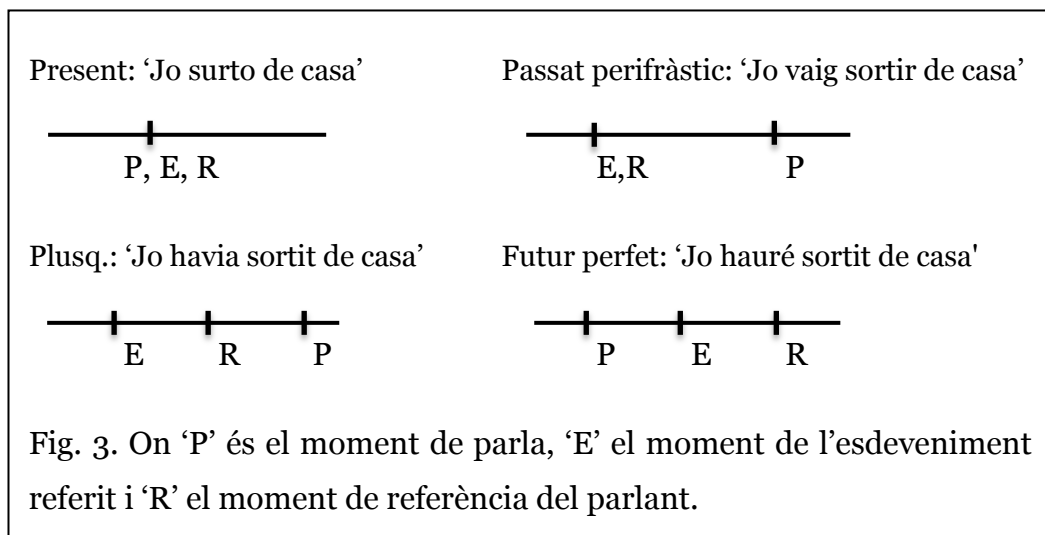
Present: ‘Jo surto de casa’

P, E, R

Passat perifràstic: ‘Jo vaig sortir de casa’

E,R P

Plusq.: ‘Jo havia sortit de casa’

E R P

Futur perfet: ‘Jo hauré sortit de casa'

P E R

Fig. 3. On ‘P’ és el moment de parla, ‘E’ el moment de l’esdeveniment referit i ‘R’ el moment de referència del parlant.